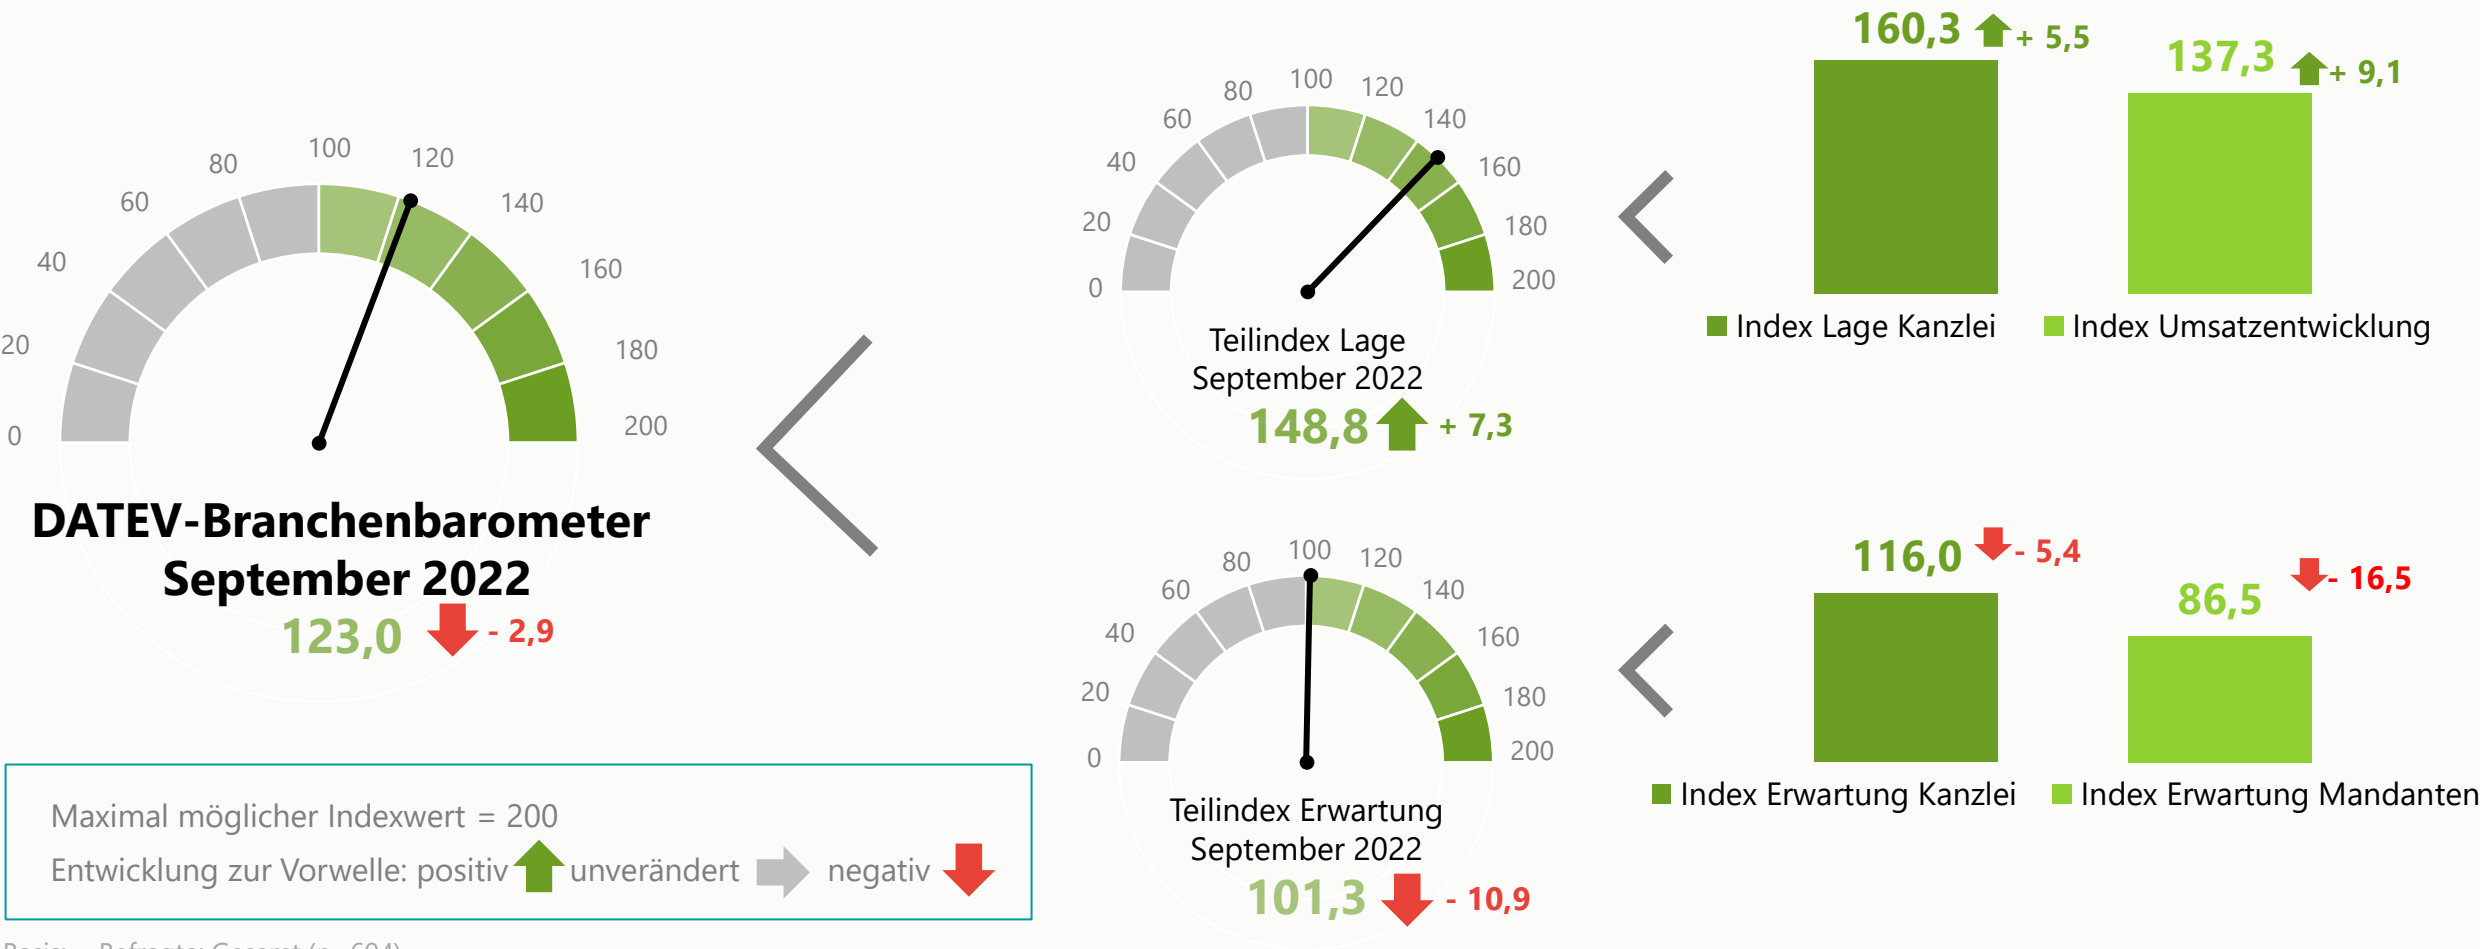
0
20
40
60
80
100
120
140
160
180
200

DATEV-Branchenbarometer
September 2022
123,0 - 2,9

0
20
40
60
80
100
120
140
160
180
200

Teilindex Lage
September 2022
148,8 + 7,3

160,3 + 5,5
137,3 + 9,1

Index Lage Kanzlei
Index Umsatzentwicklung

0
20
40
60
80
100
120
140
160
180
200

Teilindex Erwartung
September 2022
101,3 - 10,9

116,0 - 5,4
86,5 - 16,5

Index Erwartung Kanzlei
Index Erwartung Mandanten

Maximal möglicher Indexwert = 200
Entwicklung zur Vorwelle: positiv unverändert negativ

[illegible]